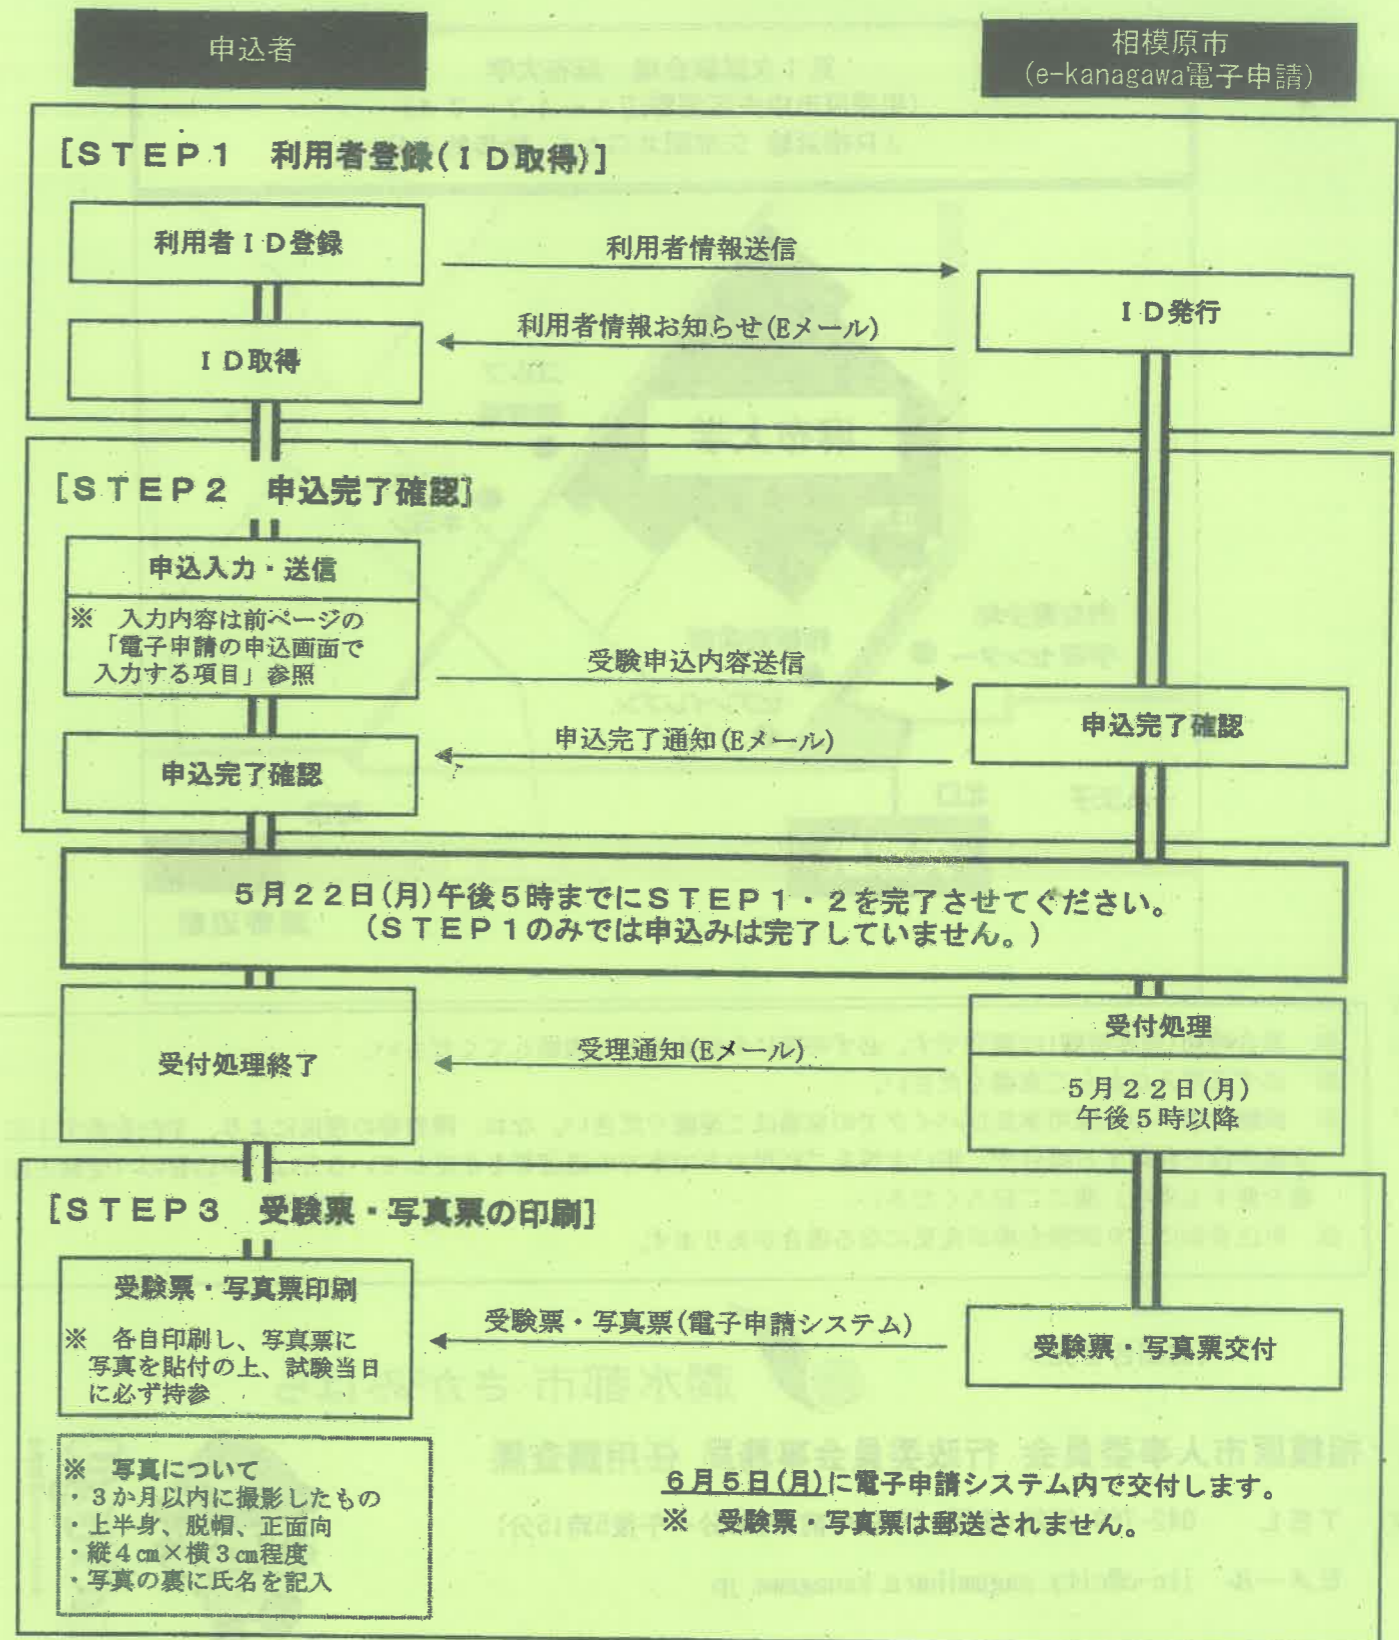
申込者

相模原市
(e-kanagawa電子申請)

[STEP1　利用者登録(ID取得)]

利用者ID登録

利用者情報送信

ID発行

利用者情報お知らせ(Eメール)

ID取得

[STEP2　申込完了確認]

申込入力・送信

※　入力内容は前ページの「電子申請の申込画面で入力する項目」参照

受験申込内容送信

申込完了確認

申込完了通知(Eメール)

申込完了確認

5月22日(月)午後5時までにSTEP1・2を完了させてください。
(STEP1のみでは申込みは完了していません。)

受付処理

受付処理終了

受理通知(Eメール)

5月22日(月)
午後5時以降

[STEP3　受験票・写真票の印刷]

受験票・写真票印刷

※　各自印刷し、写真票に写真を貼付の上、試験当日に必ず持参

受験票・写真票(電子申請システム)

受験票・写真票交付

※　写真について
・3か月以内に撮影したもの
・上半身、脱帽、正面向
・縦4cm×横3cm程度
・写真の裏に氏名を記入

6月5日(月)に電子申請システム内で交付します。
※　受験票・写真票は郵送されません。